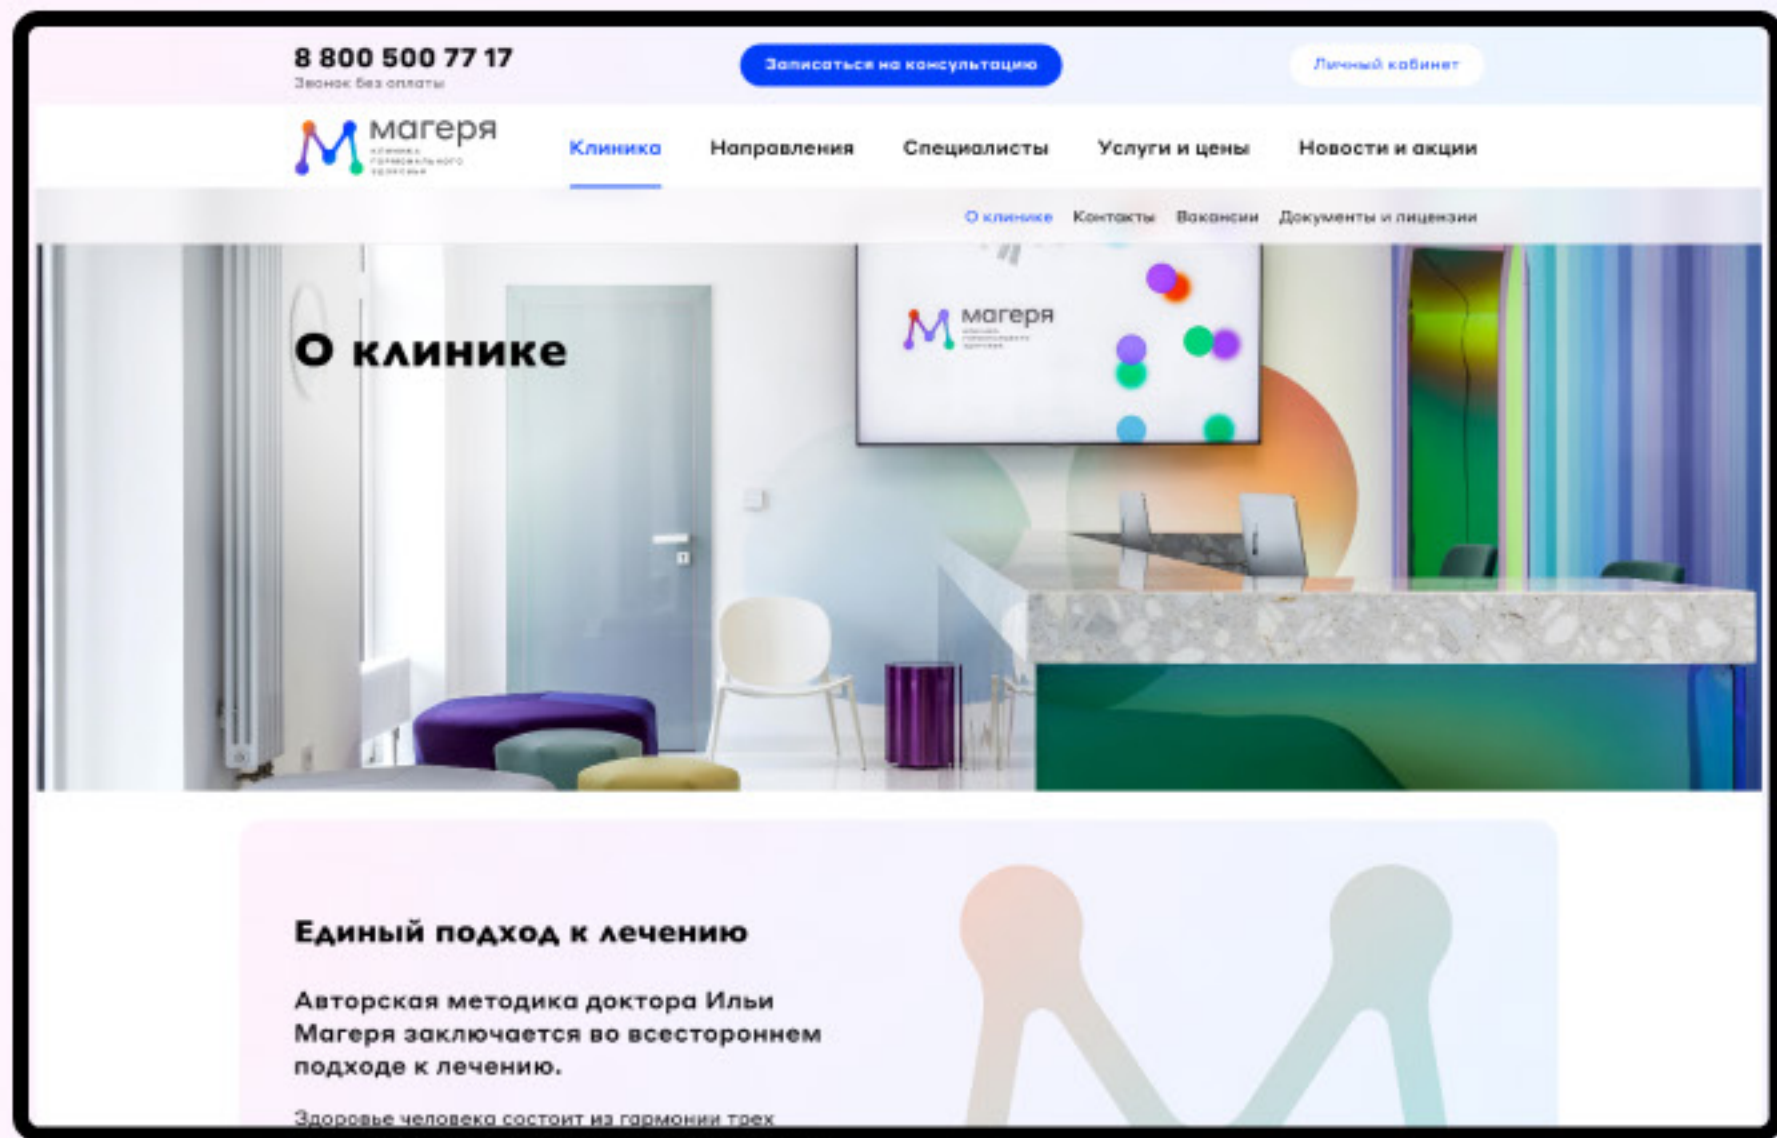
8 800 500 77 17
Звонок без оплаты

Записаться на консультацию

Личный кабинет

магеря
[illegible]

Клиника Направления Специалисты Услуги и цены Новости и акции

О клинике Контакты Вакансии Документы и лицензии

магеря

О клинике

Единый подход к лечению

Авторская методика доктора Ильи Магеря заключается во всестороннем подходе к лечению.

Здоровье человека состоит из гармонии трех